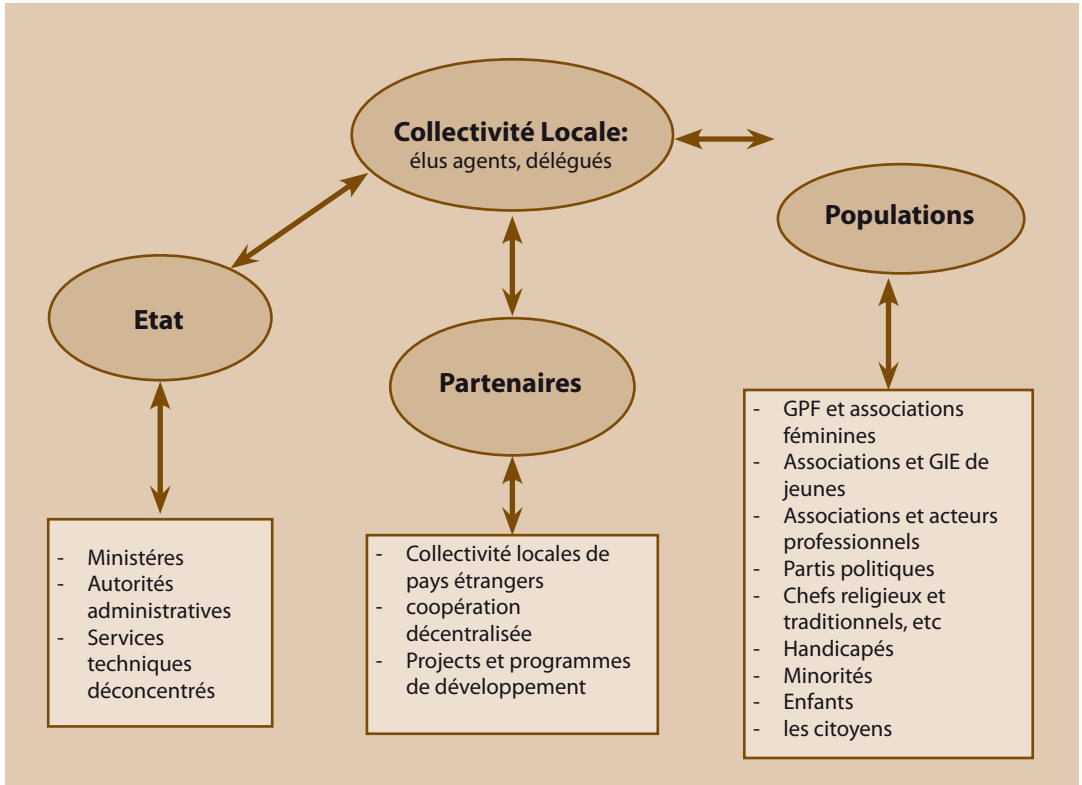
Collectivité Locale:
élus agents, délégués

Populations

Etat

Partenaires

- GPF et associations féminines
- Associations et GIE de jeunes
- Associations et acteurs professionnels
- Partis politiques
- Chefs religieux et traditionnels, etc
- Handicapés
- Minorités
- Enfants
- les citoyens

- Ministéres
- Autorités administratives
- Services techniques déconcentrés

- Collectivité locales de pays étrangers
- coopération décentralisée
- Projects et programmes de développement